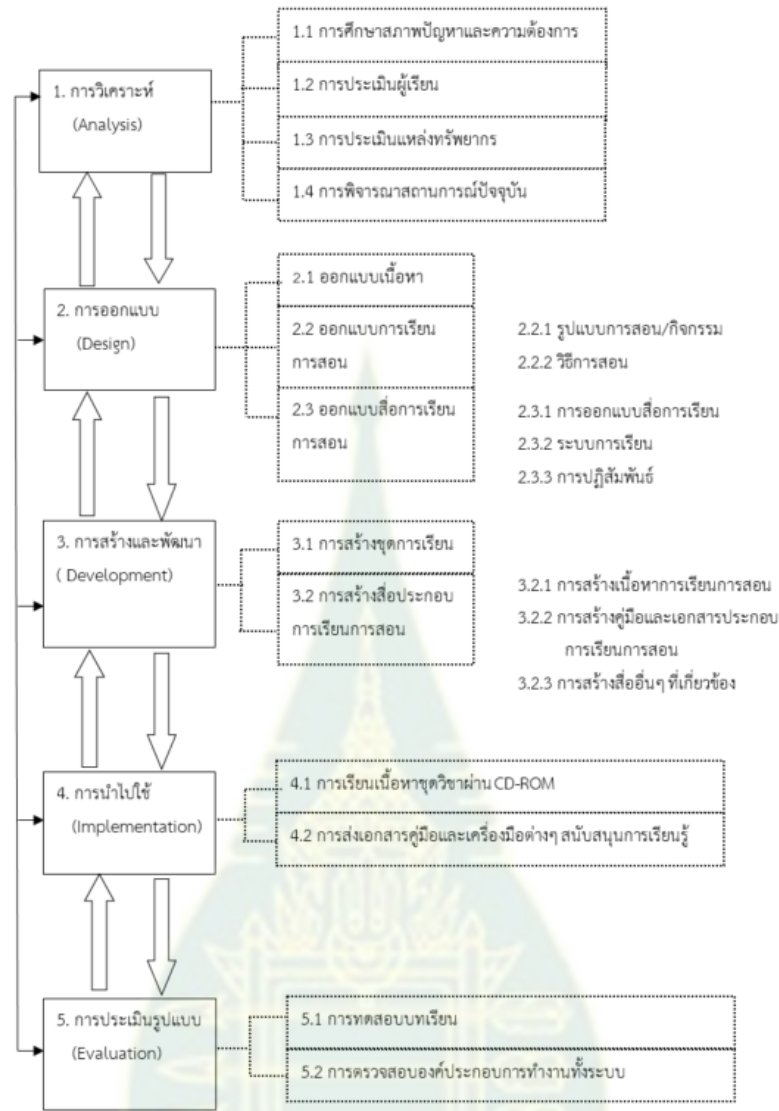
1. การวิเคราะห์
(Analysis)

1.1 การศึกษาสภาพปัญหาและความต้องการ
1.2 การประเมินผู้เรียน
1.3 การประเมินแหล่งทรัพยากร
1.4 การพิจารณาสถานการณ์ปัจจุบัน

2. การออกแบบ
(Design)

2.1 ออกแบบเนื้อหา
2.2 ออกแบบการเรียนการสอน
2.3 ออกแบบสื่อการเรียนการสอน

2.2.1 รูปแบบการสอน/กิจกรรม
2.2.2 วิธีการสอน

2.3.1 การออกแบบสื่อการเรียน
2.3.2 ระบบการเรียน
2.3.3 การปฏิสัมพันธ์

3. การสร้างและพัฒนา
( Development)

3.1 การสร้างชุดการเรียน
3.2 การสร้างสื่อประกอบการเรียนการสอน

3.2.1 การสร้างเนื้อหาการเรียนการสอน
3.2.2 การสร้างคู่มือและเอกสารประกอบการเรียนการสอน
3.2.3 การสร้างสื่ออื่นๆ ที่เกี่ยวข้อง

4. การนำไปใช้
(Implementation)

4.1 การเรียนเนื้อหาชุดวิชาผ่าน CD-ROM
4.2 การส่งเอกสารคู่มือและเครื่องมือต่างๆ สนับสนุนการเรียนรู้

5. การประเมินรูปแบบ
(Evaluation)

5.1 การทดสอบบทเรียน
5.2 การตรวจสอบองค์ประกอบการทำงานทั้งระบบ